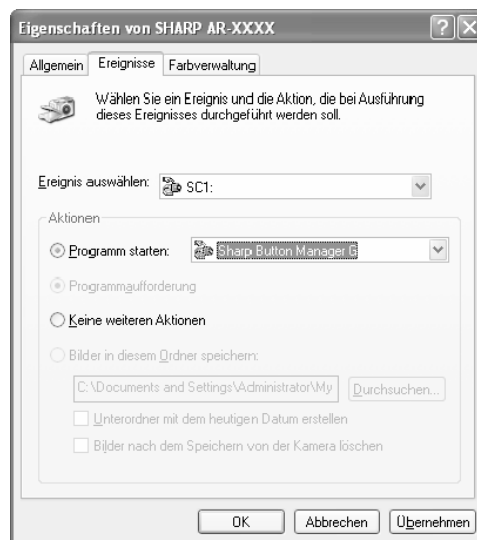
Eigenschaften von SHARP AR-XXXX

Allgemein | Ereignisse | Farbverwaltung

Wählen Sie ein Ereignis und die Aktion, die bei Ausführung dieses Ereignisses durchgeführt werden soll.

Ereignis auswählen: SC1:

Aktionen

Programm starten: Sharp Button Manager 6

Programmaufforderung

Keine weiteren Aktionen

Bilder in diesem Ordner speichern:

C:\Documents and Settings\Administrator\My

Durchsuchen...

Unterordner mit dem heutigen Datum erstellen

Bilder nach dem Speichern von der Kamera löschen

OK | Abbrechen | Übernehmen